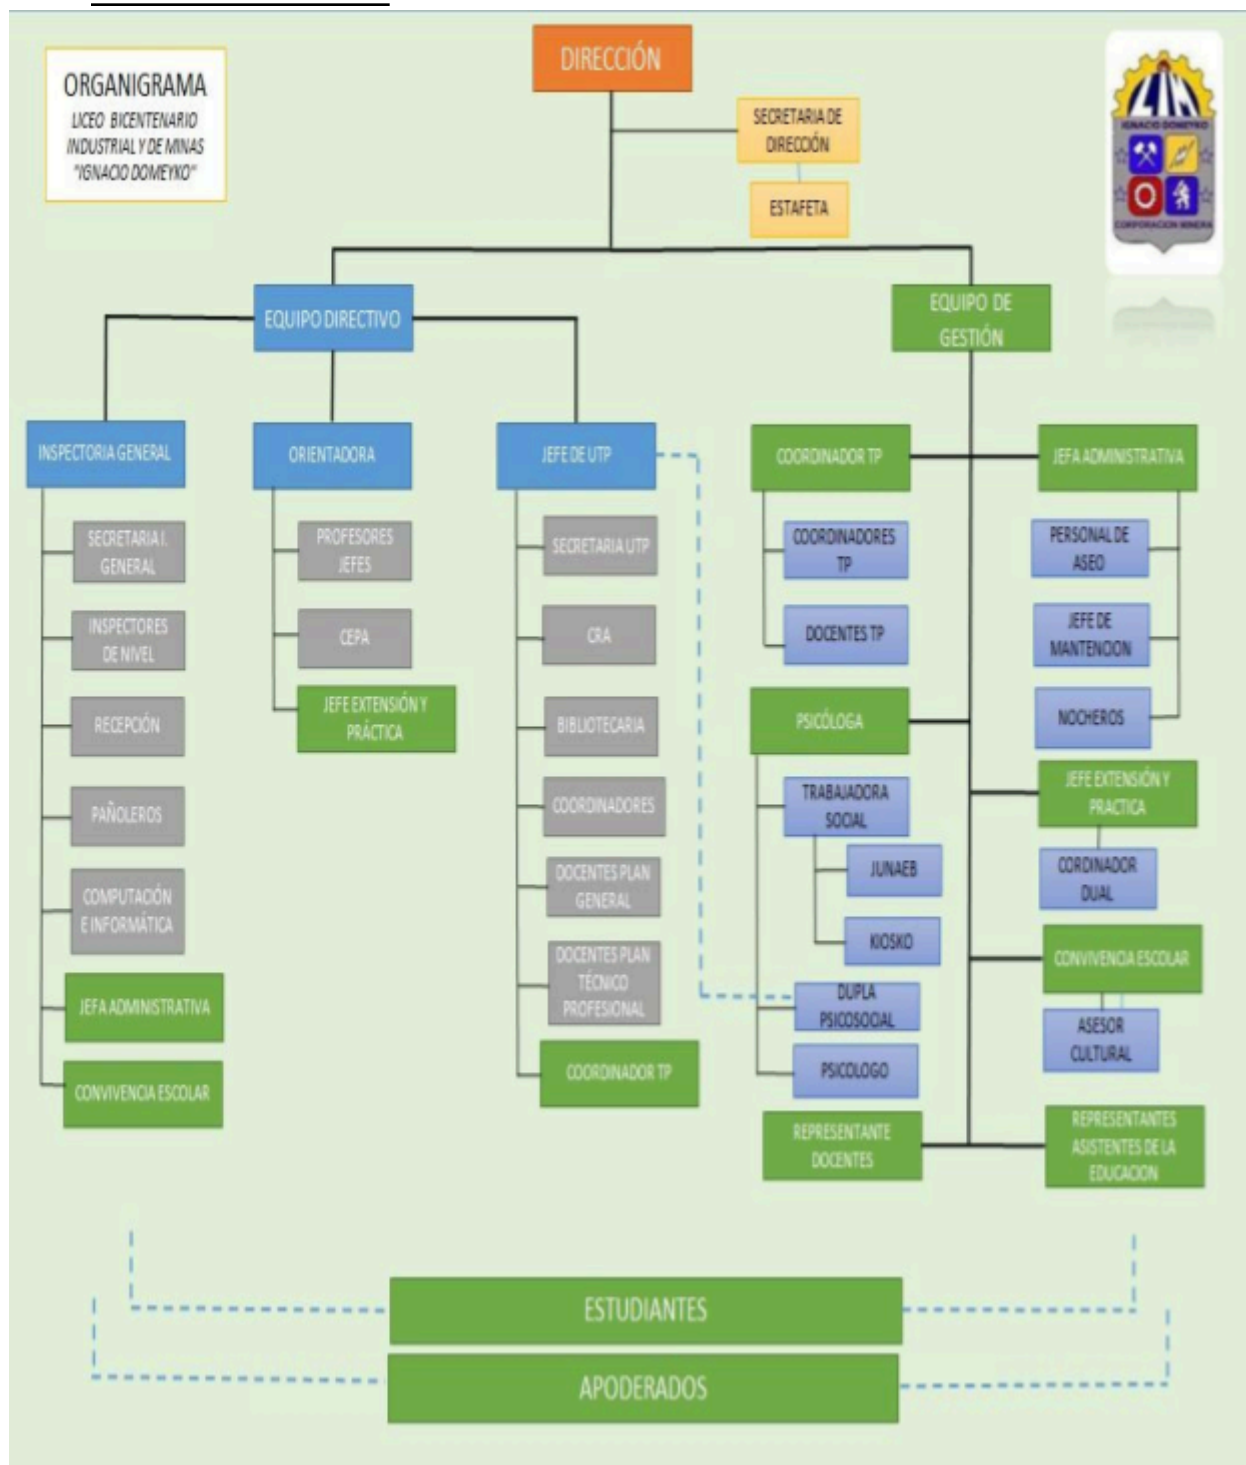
ORGANIGRAMA
LICEO BICENTENARIO INDUSTRIAL Y DE MINAS "IGNACIO DOMEYKO"

DIRECCIÓN
SECRETARIA DE DIRECCIÓN
ESTAFETA

LIM
IGNACIO DOMEYKO
CORPORACION MINERA

EQUIPO DIRECTIVO
EQUIPO DE GESTIÓN

INSPECTORIA GENERAL
SECRETARIA I. GENERAL
INSPECTORES DE NIVEL
RECEPCIÓN
PAÑOLEROS
COMPUTACIÓN E INFORMÁTICA
JEFA ADMINISTRATIVA
CONVIVENCIA ESCOLAR

ORIENTADORA
PROFESORES JEFES
CEPA
JEFE EXTENSIÓN Y PRÁCTICA

JEFE DE UTP
SECRETARIA UTP
CRA
BIBLIOTECARIA
COORDINADORES
DOCENTES PLAN GENERAL
DOCENTES PLAN TÉCNICO PROFESIONAL
COORDINADOR TP

COORDINADOR TP
COORDINADORES TP
DOCENTES TP
PSICÓLOGA
TRABAJADORA SOCIAL
JUNAEB
KIOSKO
DUPLA PSICOSOCIAL
PSICOLOGO
REPRESENTANTE DOCENTES

JEFA ADMINISTRATIVA
PERSONAL DE ASEO
JEFE DE MANTENCION
NOCHEROS
JEFE EXTENSIÓN Y PRACTICA
CORDINADOR DUAL
CONVIVENCIA ESCOLAR
ASESOR CULTURAL
REPRESENTANTES ASISTENTES DE LA EDUCACION

ESTUDIANTES
APODERADOS